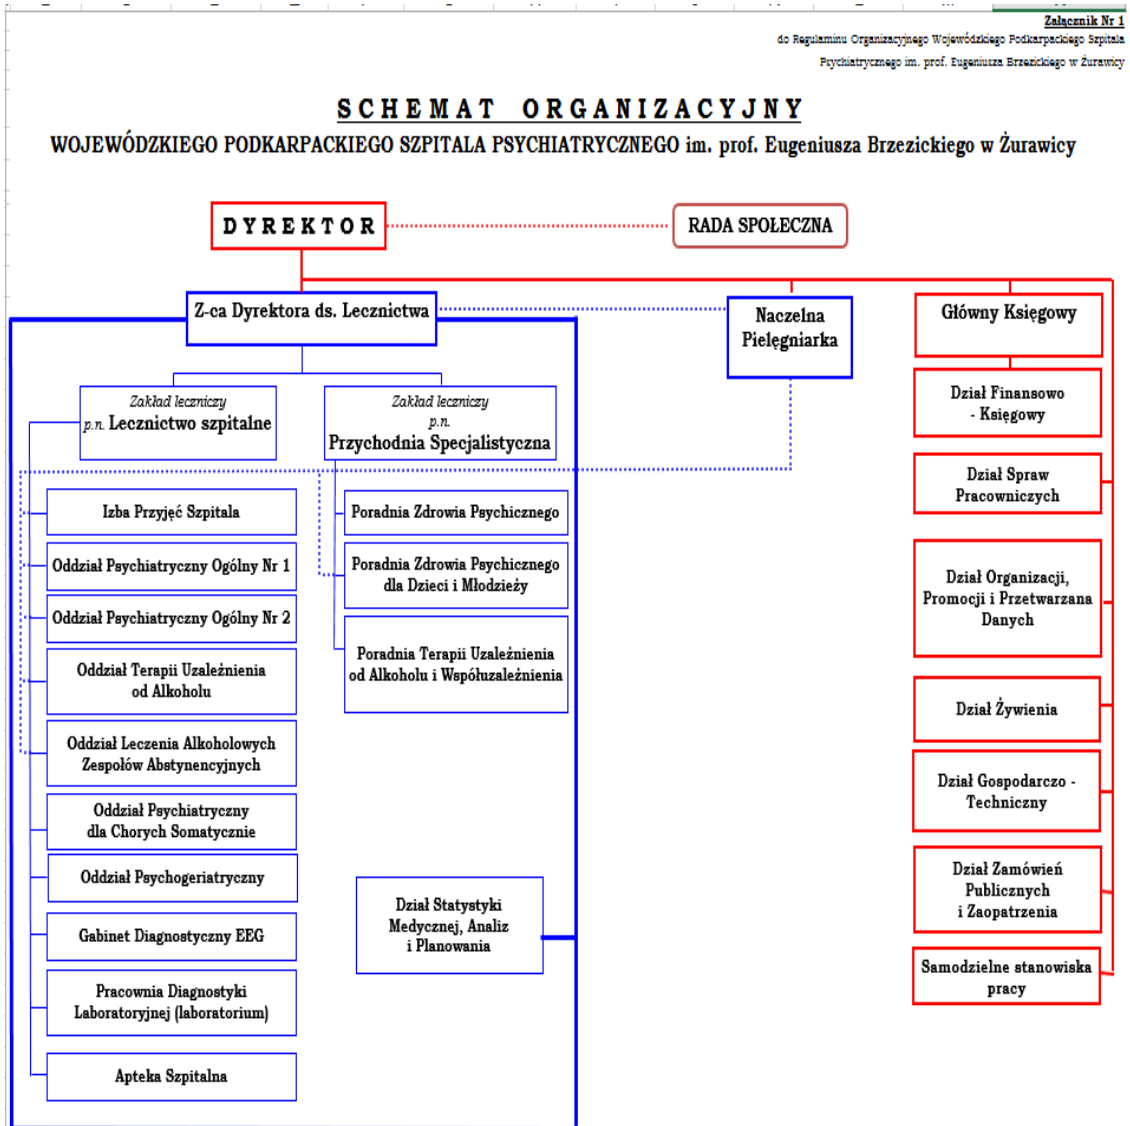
Załącznik Nr 1
do Regulaminu Organizacyjnego Wojewódzkiego Podkarpackiego Szpitala Psychiatrycznego im. prof. Eugeniusza Brzezickiego w Żurawicy

SCHEMAT ORGANIZACYJNY
WOJEWÓDZKIEGO PODKARPACKIEGO SZPITALA PSYCHIATRYCZNEGO im. prof. Eugeniusza Brzezickiego w Żurawicy

DYREKTOR

RADA SPOŁECZNA

Z-ca Dyrektora ds. Lecznictwa

Naczelna Pielęgniarka

Główny Księgowy

Zakład leczniczy p.n. Lecznictwo szpitalne

Zakład leczniczy p.n. Przychodnia Specjalistyczna

Izba Przyjęć Szpitala

Oddział Psychiatryczny Ogólny Nr 1

Oddział Psychiatryczny Ogólny Nr 2

Oddział Terapii Uzależnienia od Alkoholu

Oddział Leczenia Alkoholowych Zespołów Abstynencyjnych

Oddział Psychiatryczny dla Chorych Somatycznie

Oddział Psychogeriatryczny

Gabinet Diagnostyczny EEG

Pracownia Diagnostyki Laboratoryjnej (laboratorium)

Apteka Szpitalna

Poradnia Zdrowia Psychicznego

Poradnia Zdrowia Psychicznego dla Dzieci i Młodzieży

Poradnia Terapii Uzależnienia od Alkoholu i Współuzależnienia

Dział Statystyki Medycznej, Analiz i Planowania

Dział Finansowo - Księgowy

Dział Spraw Pracowniczych

Dział Organizacji, Promocji i Przetwarzania Danych

Dział Żywienia

Dział Gospodarczo - Techniczny

Dział Zamówień Publicznych i Zaopatrzenia

Samodzielne stanowiska pracy